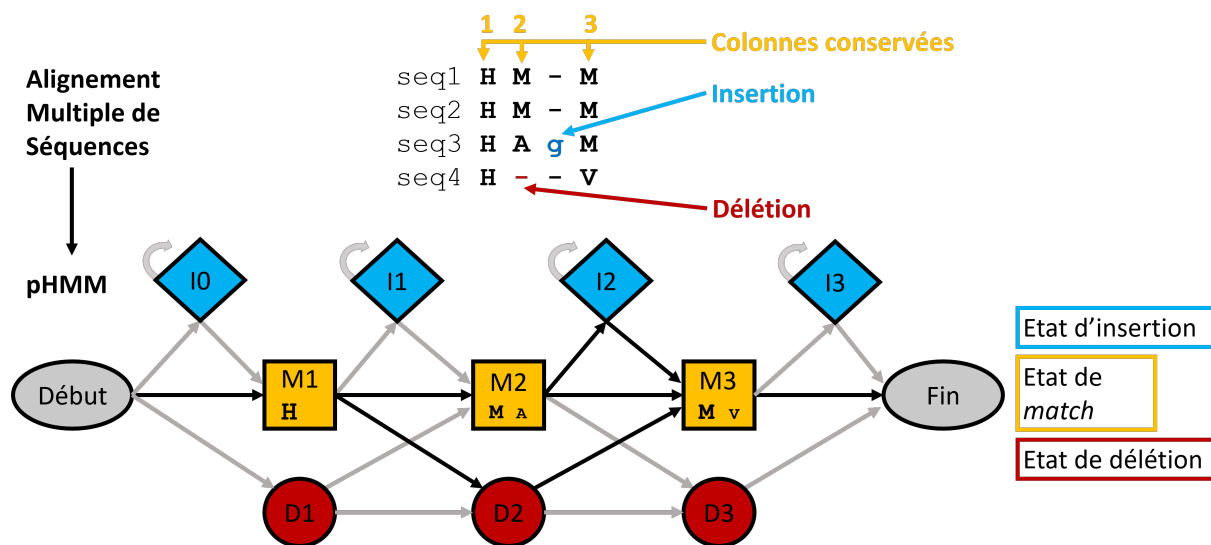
1 2 3
Colonnes conservées

Alignement Multiple de Séquences

seq1 H M - M
seq2 H M - M
seq3 H A g M
seq4 H - - V

Insertion

Délétion

pHMM

I0
I1
I2
I3

Début
M1
H
M2
M A
M3
M V
Fin

D1
D2
D3

Etat d'insertion

Etat de *match*

Etat de délétion